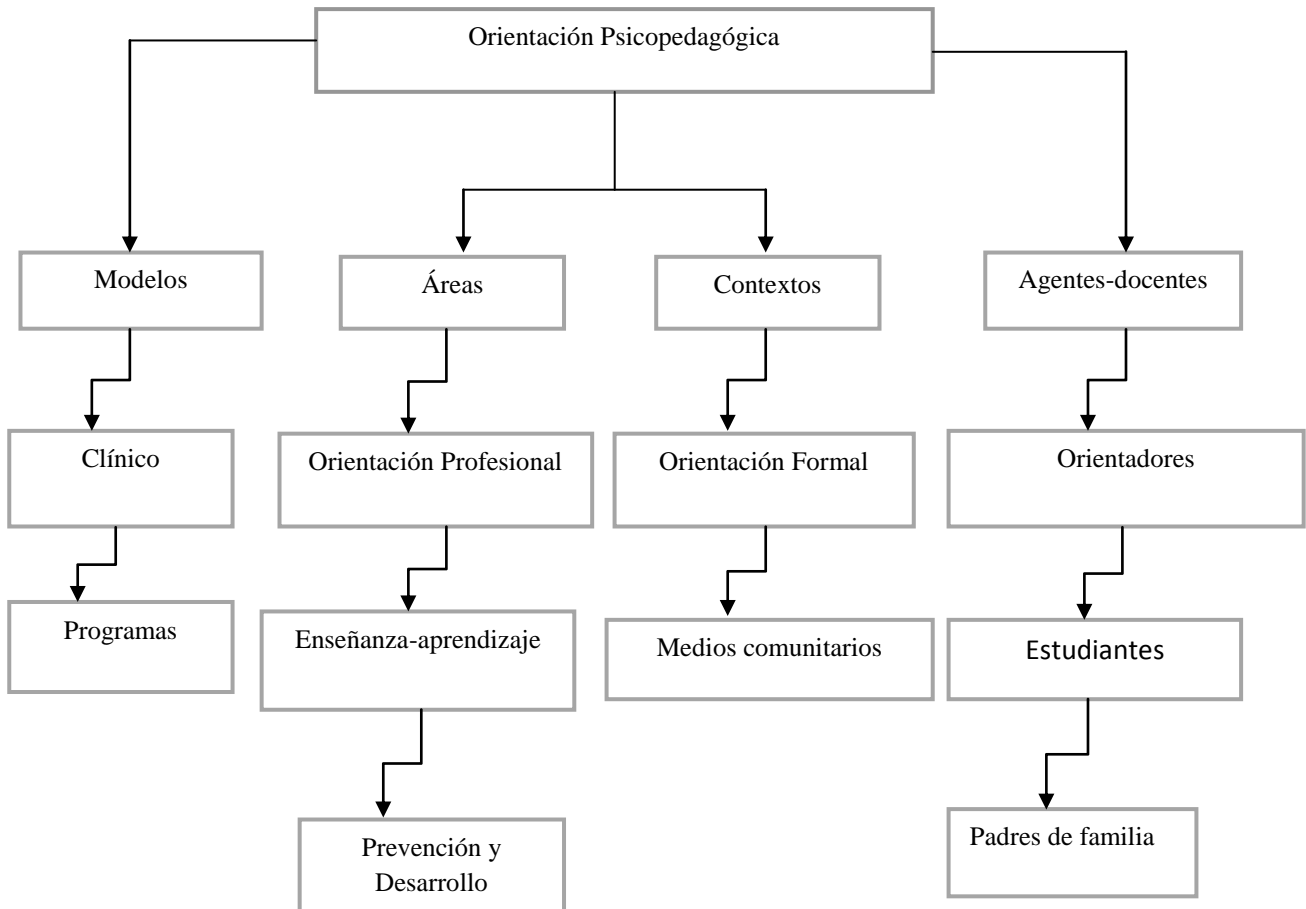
Orientación Psicopedagógica

Modelos

Clínico

Programas

Áreas

Orientación Profesional

Enseñanza-aprendizaje

Prevención y Desarrollo

Contextos

Orientación Formal

Medios comunitarios

Agentes-docentes

Orientadores

Estudiantes

Padres de familia